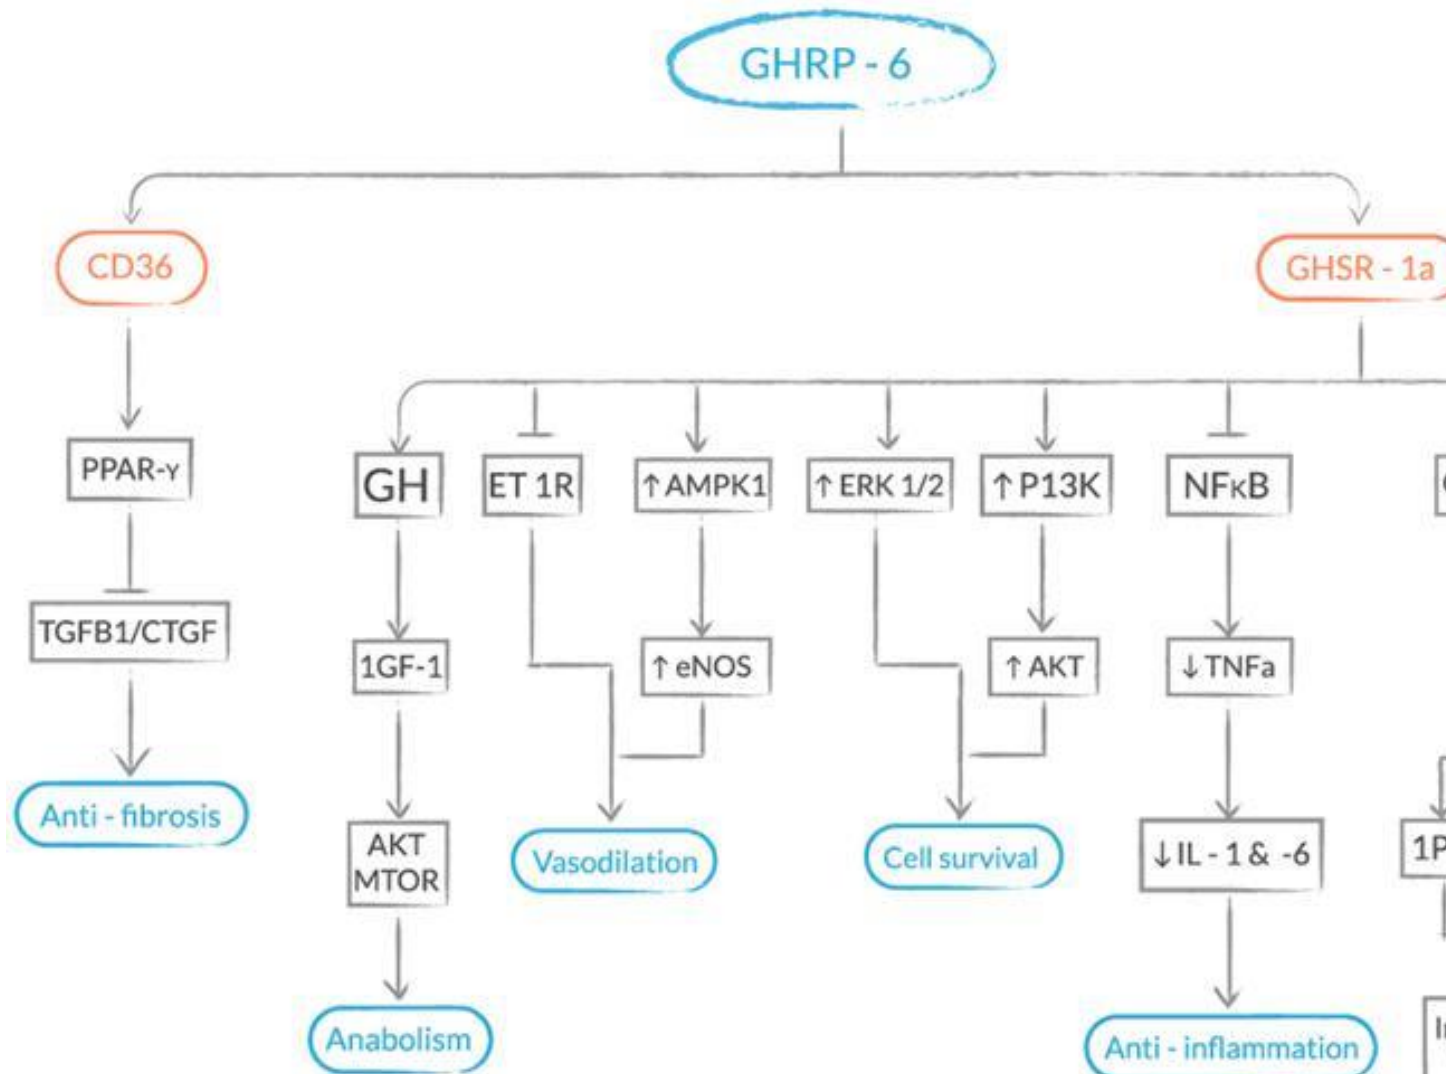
GHRP - 6

CD36

PPAR-γ

TGFB1/CTGF

Anti - fibrosis

GHSR - 1a

GH

1GF-1

AKT MTOR

Anabolism

ET 1R

↑AMPK1

↑eNOS

Vasodilation

↑ERK 1/2

↑P13K

↑AKT

Cell survival

NFκB

↓TNFa

↓IL - 1 & -6

Anti - inflammation

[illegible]

1P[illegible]

I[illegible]